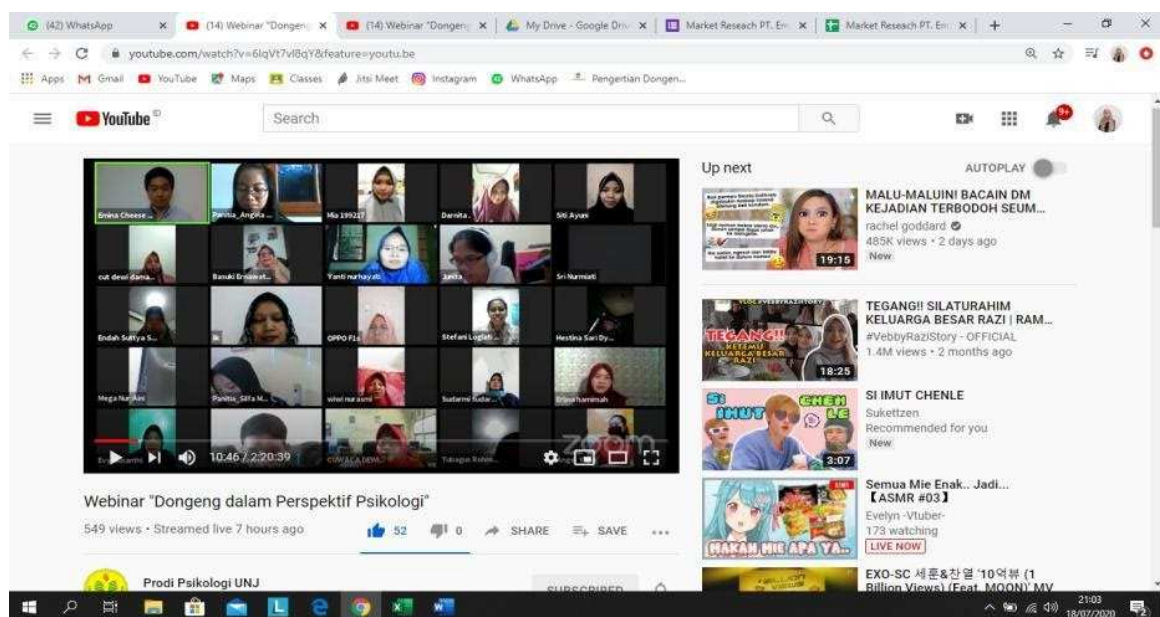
(42) WhatsApp | (14) Webinar "Dongeng | (14) Webinar "Dongeng | My Drive - Google Drive | Market Reseach PT. Em | Market Reseach PT. Em | +

youtube.com/watch?v=6lqVt7vl8qY&feature=youtu.be

Apps | Gmail | YouTube | Maps | Classes | Jitsi Meet | Instagram | WhatsApp | Pengertian Dongen...

YouTube | Search

Emina Cheese | Panitia_Angela | Mia 199217 | Darnita | Siti Ayuni
cut dewi dama... | Banuki Ernawat... | Yanti nurhayati | Juita | Sri Nurmiati
Endah Suttya S... | OPPO F1s | Stefani Logiat | Hestina Sari Dy...
Mega Nur Aini | Panitia_Silfa M... | wiwi nur asmi | Sudarmi Sudar... | Erina hamimah
Er... | CIWACA DEWI | Tubagus Rohm...

10:46 / 2:20:39

zoom

Webinar "Dongeng dalam Perspektif Psikologi"

549 views • Streamed live 7 hours ago | 52 | 0 | SHARE | SAVE | ...

Prodi Psikologi UNJ | SUBSCRIBED

Up next | AUTOPLAY

MALU-MALUIN! BACAIN DM KEJADIAN TERBODOH SEUM...
rachel goddard
485K views • 2 days ago
New
19:15

TEGANG!! SILATURAHIM KELUARGA BESAR RAZI | RAM...
#VebbyRaziStory - OFFICIAL
1.4M views • 2 months ago
18:25
TEGANG!! KETEMU KELUARGA BESAR RAZI

SI IMUT CHENLE
Sukettzen
Recommended for you
New
3:07
SI IMUT CHENLE

Semua Mie Enak.. Jadi... 【ASMR #03】
Evelyn -Vtuber-
173 watching
LIVE NOW
MAKAN MIE APA YA..

EXO-SC 세훈&찬열 '10억뷰 (1 Billion Views) (Feat. MOON)' MV

21:03
18/07/2020